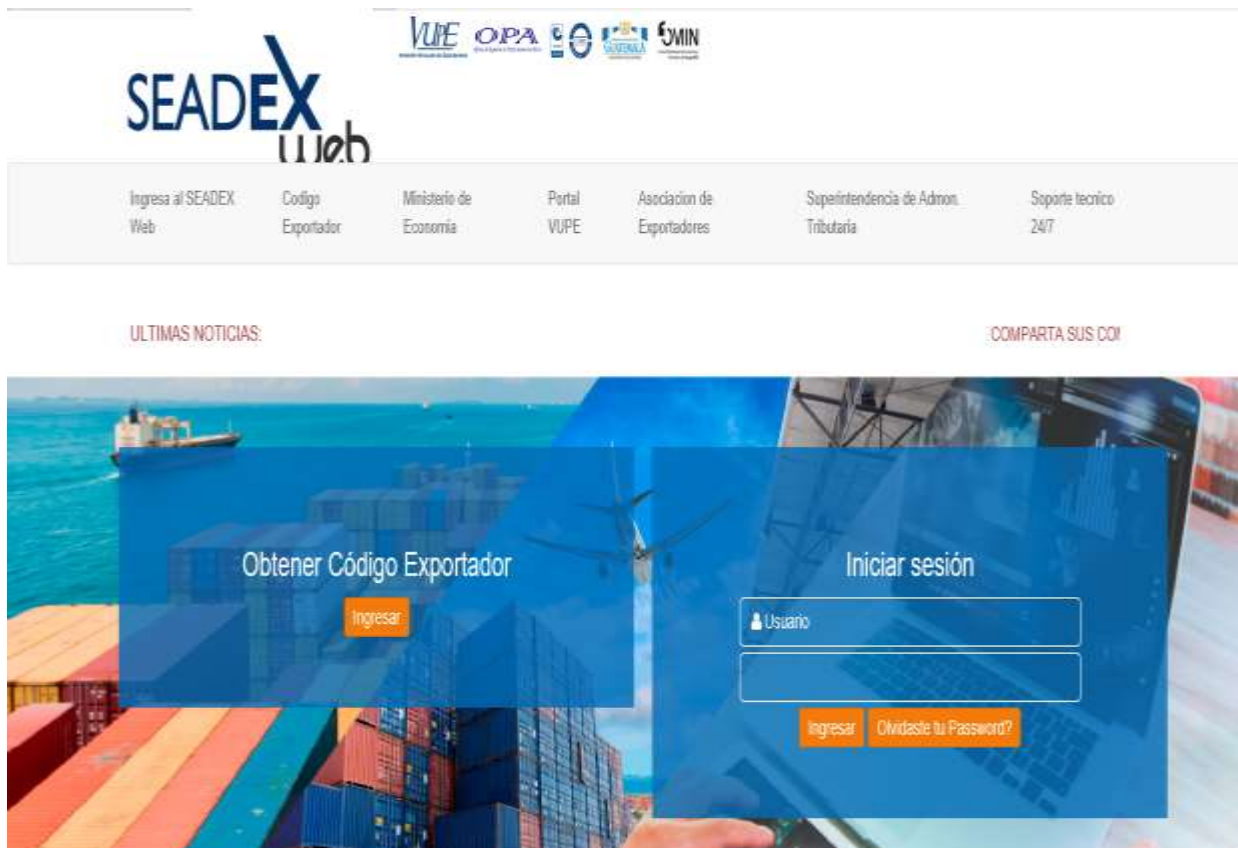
VUPE OPA GUATEMALA SMIN

SEADEX web

Ingresa al SEADEX Web
Codigo Exportador
Ministerio de Economía
Portal VUPE
Asociacion de Exportadores
Superintendencia de Admon. Tributaria
Soporte tecnico 24/7

ULTIMAS NOTICIAS:

COMPARTA SUS CO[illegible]

Obtener Código Exportador

Ingresar

Iniciar sesión

Usuario

Ingresar
Olvidaste tu Password?